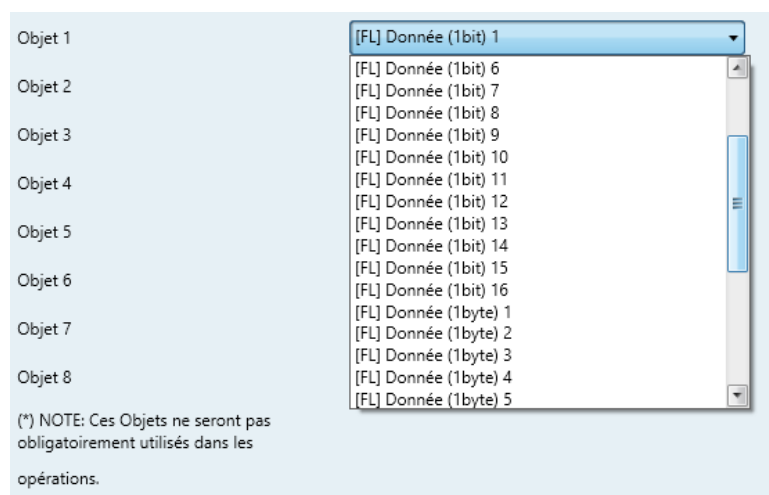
Objet 1

[FL] Donnée (1bit) 1

[FL] Donnée (1bit) 6
[FL] Donnée (1bit) 7
[FL] Donnée (1bit) 8
[FL] Donnée (1bit) 9
[FL] Donnée (1bit) 10
[FL] Donnée (1bit) 11
[FL] Donnée (1bit) 12
[FL] Donnée (1bit) 13
[FL] Donnée (1bit) 14
[FL] Donnée (1bit) 15
[FL] Donnée (1bit) 16
[FL] Donnée (1byte) 1
[FL] Donnée (1byte) 2
[FL] Donnée (1byte) 3
[FL] Donnée (1byte) 4
[FL] Donnée (1byte) 5

Objet 2

Objet 3

Objet 4

Objet 5

Objet 6

Objet 7

Objet 8

(*) NOTE: Ces Objets ne seront pas obligatoirement utilisés dans les

opérations.